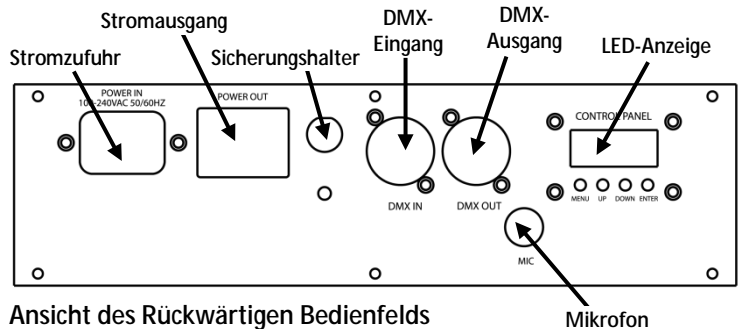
Stromausgang

Stromzufuhr

Sicherungshalter

DMX-Eingang

DMX-Ausgang

LED-Anzeige

POWER IN
100-240VAC 50/60HZ

POWER OUT

CONTROL PANEL

DMX IN

DMX OUT

MENU UP DOWN ENTER

MIC

Ansicht des Rückwärtigen Bedienfelds

Mikrofon